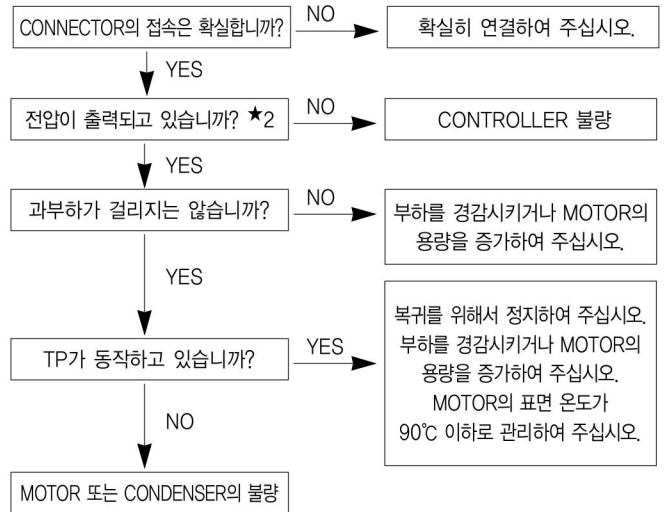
CONNECTOR의 접속은 확실합니까?

NO

확실히 연결하여 주십시오.

YES

전압이 출력되고 있습니까? ★2

NO

CONTROLLER 불량

YES

과부하가 걸리지는 않습니까?

NO

부하를 경감시키거나 MOTOR의 용량을 증가하여 주십시오.

YES

TP가 동작하고 있습니까?

YES

복귀를 위해서 정지하여 주십시오. 부하를 경감시키거나 MOTOR의 용량을 증가하여 주십시오. MOTOR의 표면 온도가 90℃ 이하로 관리하여 주십시오.

NO

MOTOR 또는 CONDENSER의 불량